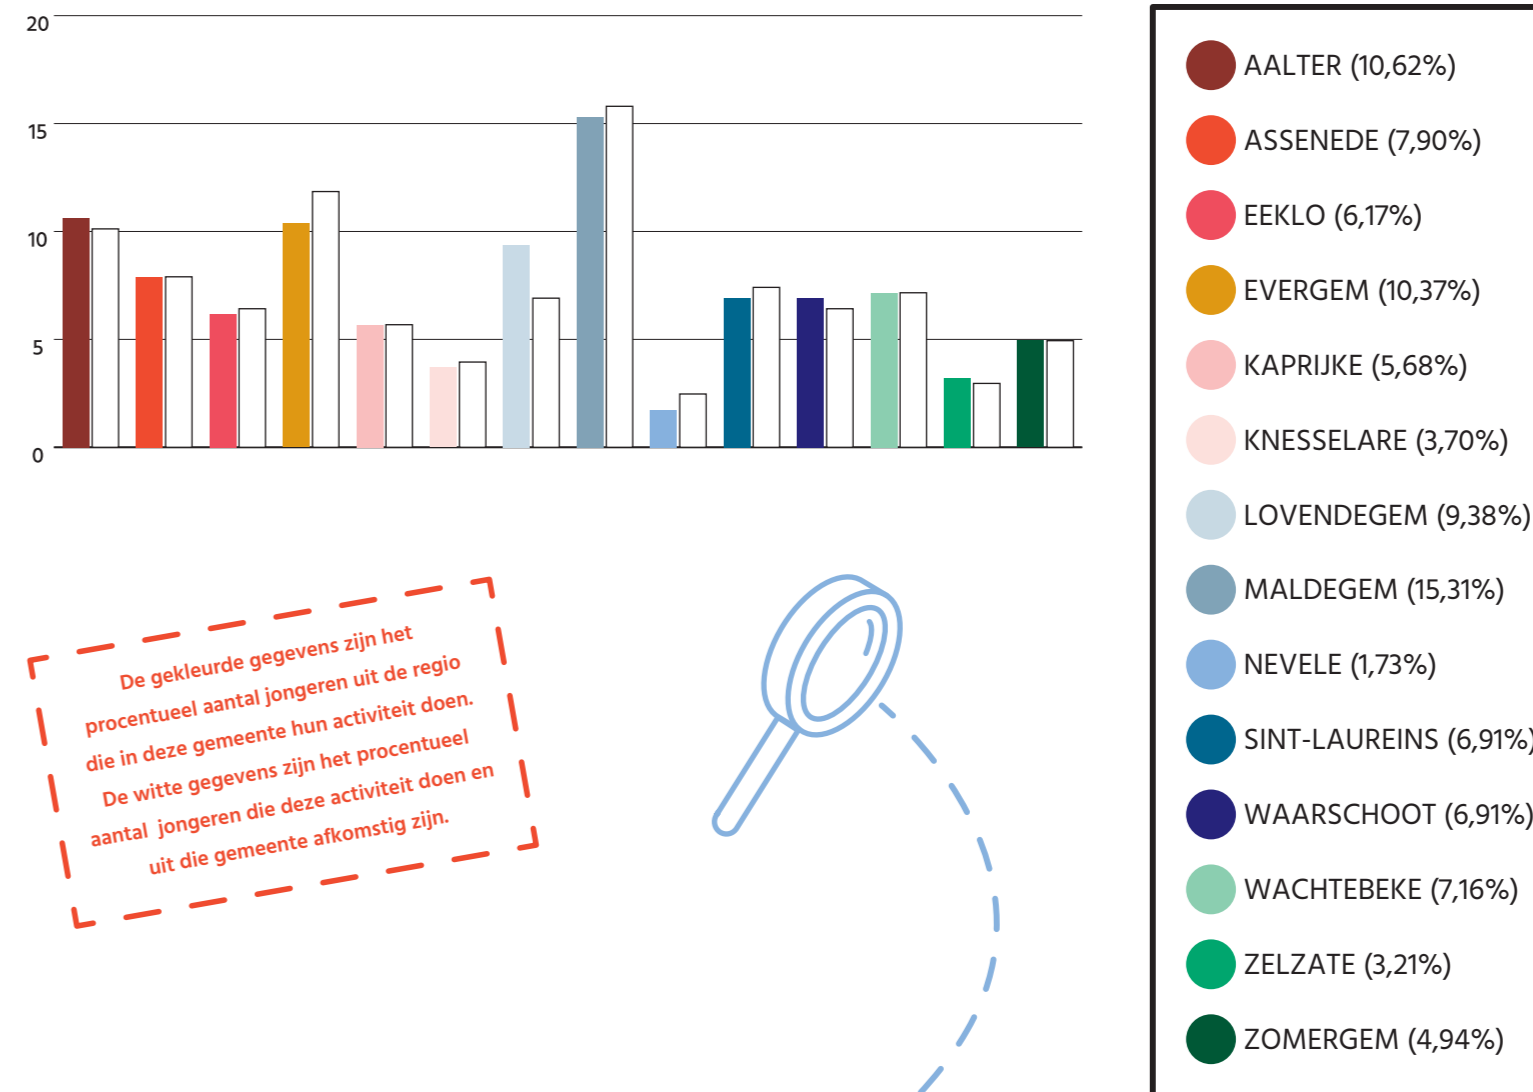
20
15
10
5
0

De gekleurde gegevens zijn het procentueel aantal jongeren uit de regio die in deze gemeente hun activiteit doen. De witte gegevens zijn het procentueel aantal jongeren die deze activiteit doen en uit die gemeente afkomstig zijn.

AALTER (10,62%)
ASSENEDE (7,90%)
EEKLO (6,17%)
EVERGEM (10,37%)
KAPRIJKE (5,68%)
KNESSELARE (3,70%)
LOVENDEGEM (9,38%)
MALDEGEM (15,31%)
NEVELE (1,73%)
SINT-LAUREINS (6,91%
WAARSCHOOT (6,91%)
WACHTEBEKE (7,16%)
ZELZATE (3,21%)
ZOMERGEM (4,94%)